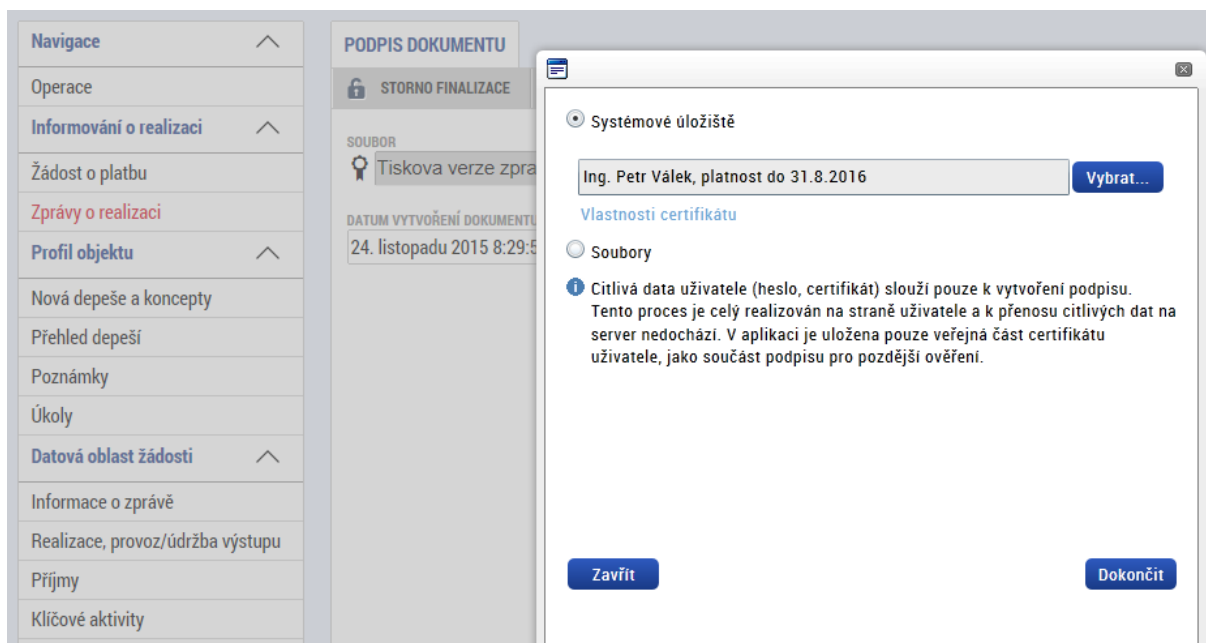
Navigace

Operace

Informování o realizaci

Žádost o platbu

Zprávy o realizaci

Profil objektu

Nová depeše a koncepty

Přehled depeší

Poznámky

Úkoly

Datová oblast žádosti

Informace o zprávě

Realizace, provoz/údržba výstupu

Příjmy

Klíčové aktivity

PODPIS DOKUMENTU

STORNO FINALIZACE

SOUBOR

Tiskova verze zpra

DATUM VYTVOŘENÍ DOKUMENTU

24. listopadu 2015 8:29:5

Systémové úložiště

Ing. Petr Válek, platnost do 31.8.2016

Vybrat...

Vlastnosti certifikátu

Soubory

Citlivá data uživatele (heslo, certifikát) slouží pouze k vytvoření podpisu. Tento proces je celý realizován na straně uživatele a k přenosu citlivých dat na server nedochází. V aplikaci je uložena pouze veřejná část certifikátu uživatele, jako součást podpisu pro pozdější ověření.

Zavřít

Dokončit